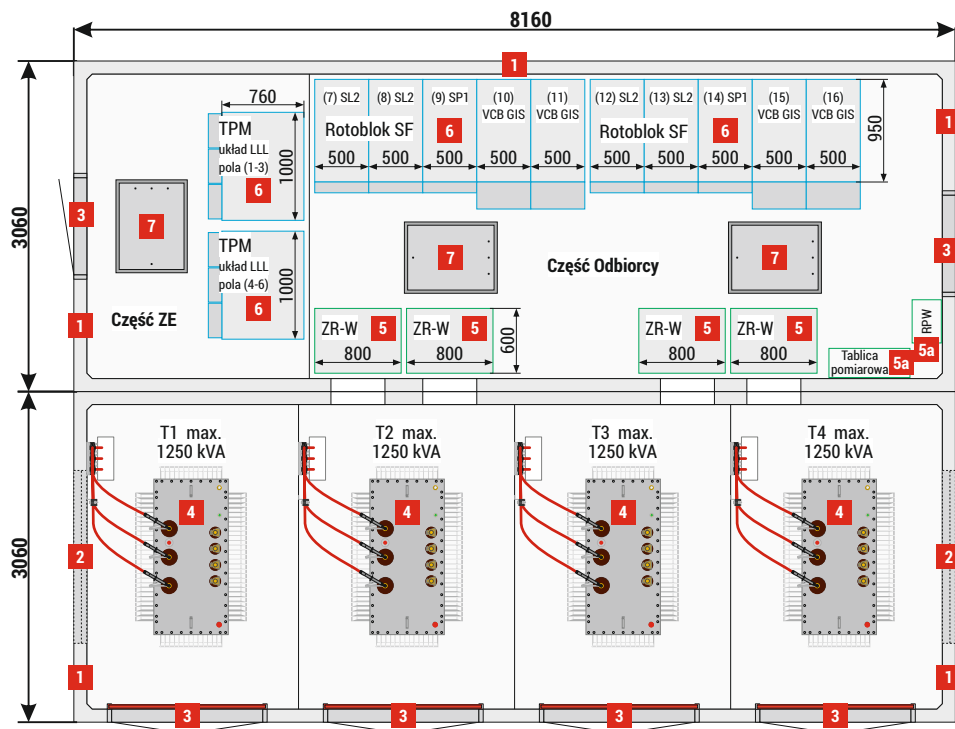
8160

1

760

TPM układ LLL pola (1-3) 6 1000

TPM układ LLL pola (4-6) 6 1000

(7) SL2 (8) SL2 (9) SP1 (10) VCB GIS (11) VCB GIS

Rotoblok SF 6

500 500 500 500 500

(12) SL2 (13) SL2 (14) SP1 (15) VCB GIS (16) VCB GIS

Rotoblok SF 6

500 500 500 500 500

950

1

3060

3

7

7

Część Odbiorcy

7

3

1

Część ZE

ZR-W 5 800

ZR-W 5 800

600

ZR-W 5 800

ZR-W 5 800

RPW

Tablica pomiarowa 5a

3060

T1 max. 1250 kVA 4

T2 max. 1250 kVA 4

T3 max. 1250 kVA 4

T4 max. 1250 kVA 4

2

2

1

1

3 3 3 3